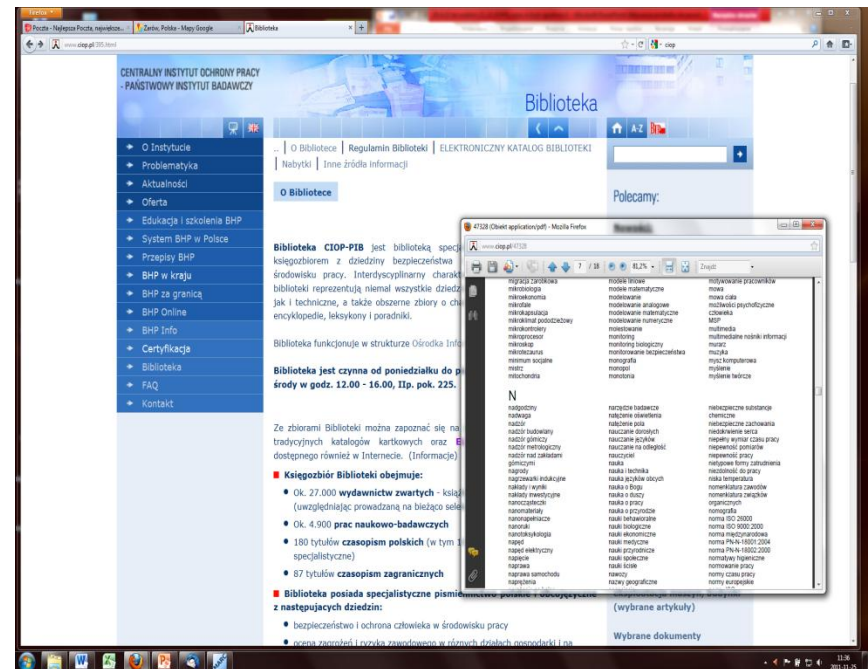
Firefox
Poczta - Najlepsza Poczta, największe...
Żarów, Polska - Mapy Google
Biblioteka
www.ciop.pl/385.html

CENTRALNY INSTYTUT OCHRONY PRACY - PAŃSTWOWY INSTYTUT BADAWCZY

Biblioteka

O Instytucie
Problematyka
Aktualności
Oferta
Edukacja i szkolenia BHP
System BHP w Polsce
Przepisy BHP
BHP w kraju
BHP za granicą
BHP Online
BHP Info
Certyfikacja
Biblioteka
FAQ
Kontakt

.. | O Bibliotece | Regulamin Biblioteki | ELEKTRONICZNY KATALOG BIBLIOTEKI | Nabytki | Inne źródła informacji

O Bibliotece

Polecamy:

Biblioteka CIOP-PIB jest biblioteką specj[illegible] księgozbiorem z dziedziny bezpieczeństwa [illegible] środowisku pracy. Interdyscyplinarny charakt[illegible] biblioteki reprezentują niemal wszystkie dziedz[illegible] jak i techniczne, a także obszerne zbiory o ch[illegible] encyklopedie, leksykony i poradniki.

Biblioteka funkcjonuje w strukturze Ośrodka Info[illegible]

Biblioteka jest czynna od poniedziałku do p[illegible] środy w godz. 12.00 - 16.00, IIp. pok. 225.

Ze zbiorami Biblioteki można zapoznać się na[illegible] tradycyjnych katalogów kartkowych oraz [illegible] dostępnego również w Internecie. (Informacje)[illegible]

Księgozbiór Biblioteki obejmuje:
Ok. 27.000 wydawnictw zwartych - książ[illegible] (uwzględniając prowadzoną na bieżąco sele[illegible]
Ok. 4.900 prac naukowo-badawczych
180 tytułów czasopism polskich (w tym 1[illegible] specjalistyczne)
87 tytułów czasopism zagranicznych

Biblioteka posiada specjalistyczne pi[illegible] z następujących dziedzin:
bezpieczeństwo i ochrona człowieka w środowisku pracy
ocena zagrożeń i ryzyka zawodowego w różnych działach gospodarki i na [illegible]

(wybrane artykuły)
Wybrane dokumenty

47328 (Obiekt application/pdf) - Mozilla Firefox
www.ciop.pl/47328
7 / 18 81,2% Znajdź

| | | |
|---|---|---|
| migracja zarobkowa | modele liniowe | motywowanie pracowników |
| mikrobiologia | modele matematyczne | mowa |
| mikroekonomia | modelowanie | mowa ciała |
| mikrofale | modelowanie analogowe | możliwości psychofizyczne człowieka |
| mikrokapsulacja | modelowanie matematyczne | MSP |
| mikroklimat podobiziowy | modelowanie numeryczne | multimedia |
| mikrokontrolery | molestowanie | multimedialne nośniki informacji |
| mikroprocesor | monitoring | murarz |
| mikroskop | monitoring biologiczny | muzyka |
| mikrotezaurus | monitorowanie bezpieczeństwa | mysz komputerowa |
| minimum socjalne | monografia | myślenie |
| mistrz | monopol | myślenie twórcze |
| mitochondria | monotonia | |

N

| | | |
|---|---|---|
| nadgodziny | narzędzie badawcze | niebezpieczne substancje chemiczne |
| nadwaga | natężenie oświetlenia | niebezpieczne zachowania |
| nadzór | natężenie pola | niedokrwienie serca |
| nadzór budowlany | nauczanie dorosłych | niepełny wymiar czasu pracy |
| nadzór górniczy | nauczanie języków | niepewność pomiarów |
| nadzór metrologiczny | nauczanie na odległość | niepewność pracy |
| nadzór nad zakładami | nauczyciel | nietypowe formy zatrudnienia |
| górniczymi | nauka | niezdolność do pracy |
| nagrody | nauka i technika | niska temperatura |
| nagrzewarki indukcyjne | nauka języków obcych | nomenklatura zawodów |
| nakłady i wyniki | nauka o Bogu | nomenklatura związków organicznych |
| nakłady inwestycyjne | nauka o duszy | nomografia |
| nanocząstecki | nauka o pracy | norma ISO 26000 |
| nanomateriały | nauka o przyrodzie | norma ISO 9000:2000 |
| nanonapełniacze | nauki behawioralne | norma międzynarodowa |
| nanorurki | nauki biologiczne | norma PN-N-18001:2004 |
| nanotoksykologia | nauki ekonomiczne | norma PN-N-18002:2000 |
| napęd | nauki medyczne | normatywy higieniczne |
| napęd elektryczny | nauki przyrodnicze | normowanie pracy |
| napięcie | nauki społeczne | normy czasu pracy |
| naprawa | nauki ścisłe | normy europejskie |
| naprawa samochodu | nawozy | |
| naprężenia | nazwy geograficzne | |

11:36
2011-11-25